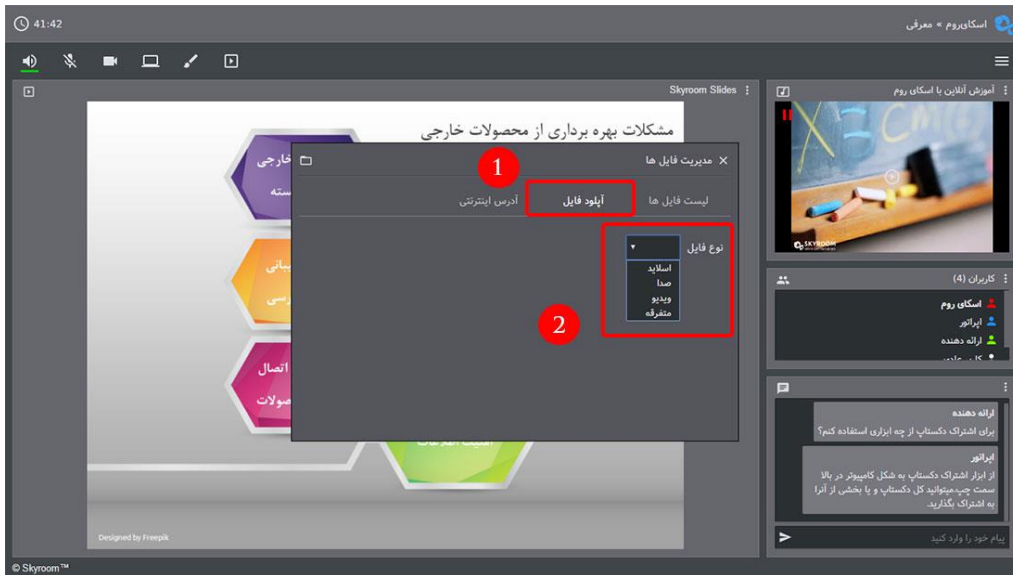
41:42

اسکای‌روم » معرفی

Skyroom Slides

مشکلات بهره برداری از محصولات خارجی

خارجی
سته

بیانی
رسی

اتصال
صولات

Designed by Freepik

مدیریت فایل ها

1

لیست فایل ها
آپلود فایل
آدرس اینترنتی

نوع فایل
اسلاید
صدا
ویدیو
متفرقه

2

آموزش آنلاین با اسکای روم

SKYROOM

کاربران (4)

اسکای روم
اپراتور
ارائه دهنده

ارائه دهنده
برای اشتراک دکستاپ از چه ابزاری استفاده کنم؟

اپراتور
از ابزار اشتراک دکستاپ به شکل کامپیوتر در بالا سمت چپ،میتوانید کل دکستاپ و یا بخشی از آنرا به اشتراک بگذارید.

پیام خود را وارد کنید

© Skyroom™